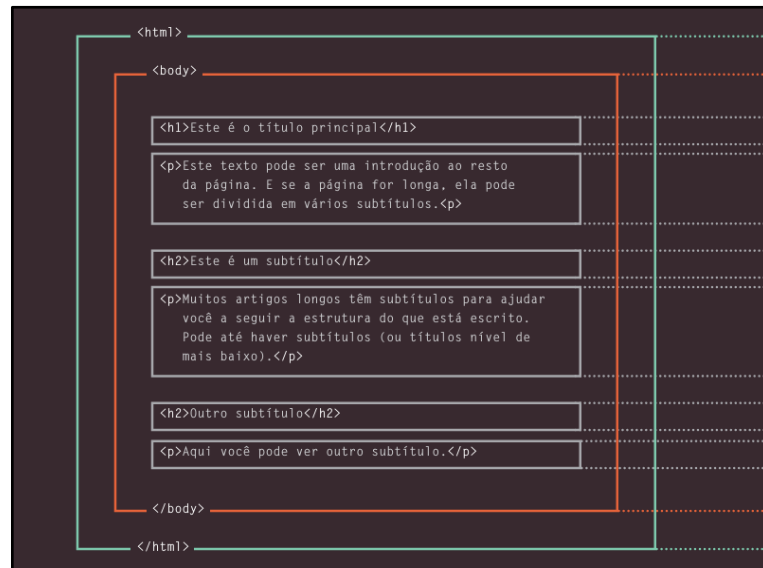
<html>

<body>

<h1>Este é o título principal</h1>

<p>Este texto pode ser uma introdução ao resto da página. E se a página for longa, ela pode ser dividida em vários subtítulos.<p>

<h2>Este é um subtítulo</h2>

<p>Muitos artigos longos têm subtítulos para ajudar você a seguir a estrutura do que está escrito. Pode até haver subtítulos (ou títulos nível de mais baixo).</p>

<h2>Outro subtítulo</h2>

<p>Aqui você pode ver outro subtítulo.</p>

</body>

</html>